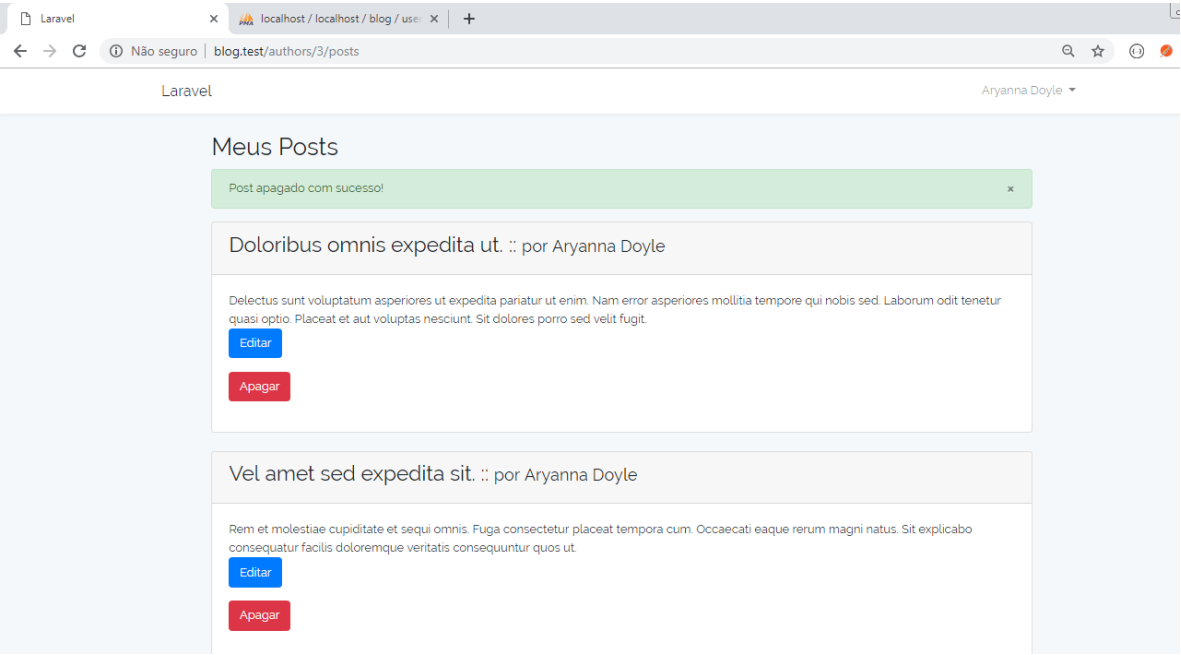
Laravel ×

localhost / localhost / blog / use ×

+

Não seguro | blog.test/authors/3/posts

Laravel

Aryanna Doyle

Meus Posts

Post apagado com sucesso!

×

Doloribus omnis expedita ut. :: por Aryanna Doyle

Delectus sunt voluptatum asperiores ut expedita pariatur ut enim. Nam error asperiores mollitia tempore qui nobis sed. Laborum odit tenetur quasi optio. Placeat et aut voluptas nesciunt. Sit dolores porro sed velit fugit.

Editar

Apagar

Vel amet sed expedita sit. :: por Aryanna Doyle

Rem et molestiae cupiditate et sequi omnis. Fuga consectetur placeat tempora cum. Occaecati eaque rerum magni natus. Sit explicabo consequatur facilis doloremque veritatis consequuntur quos ut.

Editar

Apagar